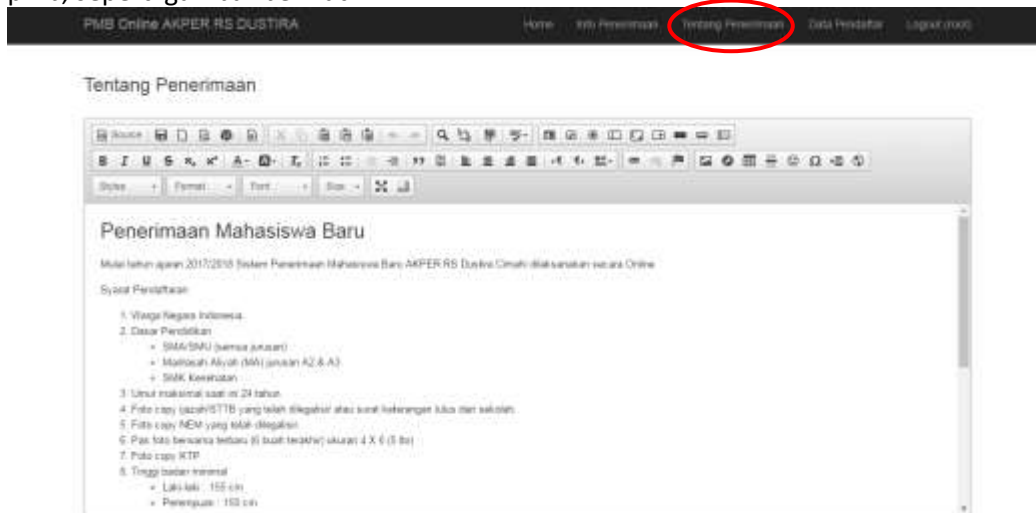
PMB Online AKPER RS DUSTIRA

Home Info Penerimaan Tentang Penerimaan Data Pendaftar Logout (root)

Tentang Penerimaan

Source

Styles Format Font Size

Penerimaan Mahasiswa Baru

Mulai tahun ajaran 2017/2018 Sistem Penerimaan Mahasiswa Baru AKPER RS Dustira Cimahi dilaksanakan secara Online

Syarat Pendaftaran

1. Warga Negara Indonesia
2. Dasar Pendidikan
 - SMA/SMU (semua jurusan)
 - Madrasah Aliyah (MA) jurusan A2 & A3
 - SMK Kesehatan
3. Umur maksimal saat ini 24 tahun
4. Foto copy ijazah/STTB yang telah dilegalisir atau surat keterangan lulus dari sekolah
5. Foto copy NEM yang telah dilegalisir
6. Pas foto berwarna terbaru (6 buah terakhir) ukuran 4 X 6 (5 lbr)
7. Foto copy KTP
8. Tinggi badan minimal
 - Laki-laki : 155 cm
 - Perempuan : 150 cm